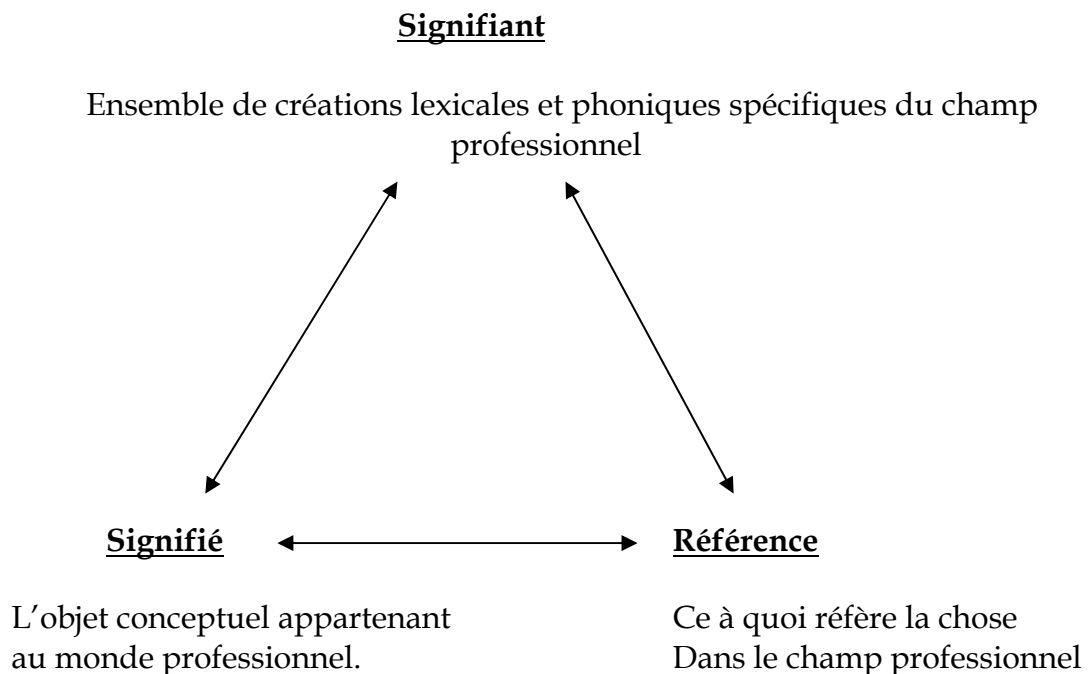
**Signifiant**

Ensemble de créations lexicales et phoniques spécifiques du champ professionnel

**Signifié**

L'objet conceptuel appartenant au monde professionnel.

**Référence**

Ce à quoi réfère la chose Dans le champ professionnel